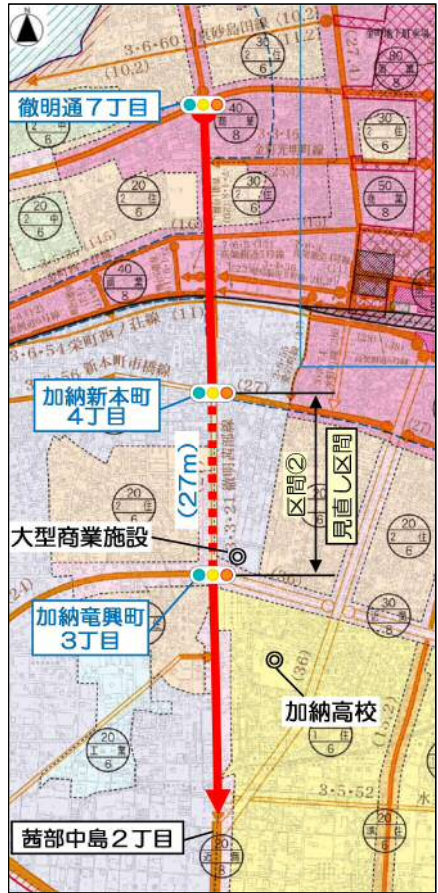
N

徹明通７丁目

加納新本町
４丁目

（27m）

区間②

見直し区間

大型商業施設

加納竜興町
３丁目

加納高校

茜部中島２丁目

3・6・60 東砂島田線 (10.2)
(10.2)
3・6・54 栄町西ノ庄線 (11)
3・5・56 新本町市橋線
3・3・21 徹明通線
3・5・52
(27)
(36)
(36)
3・4・15